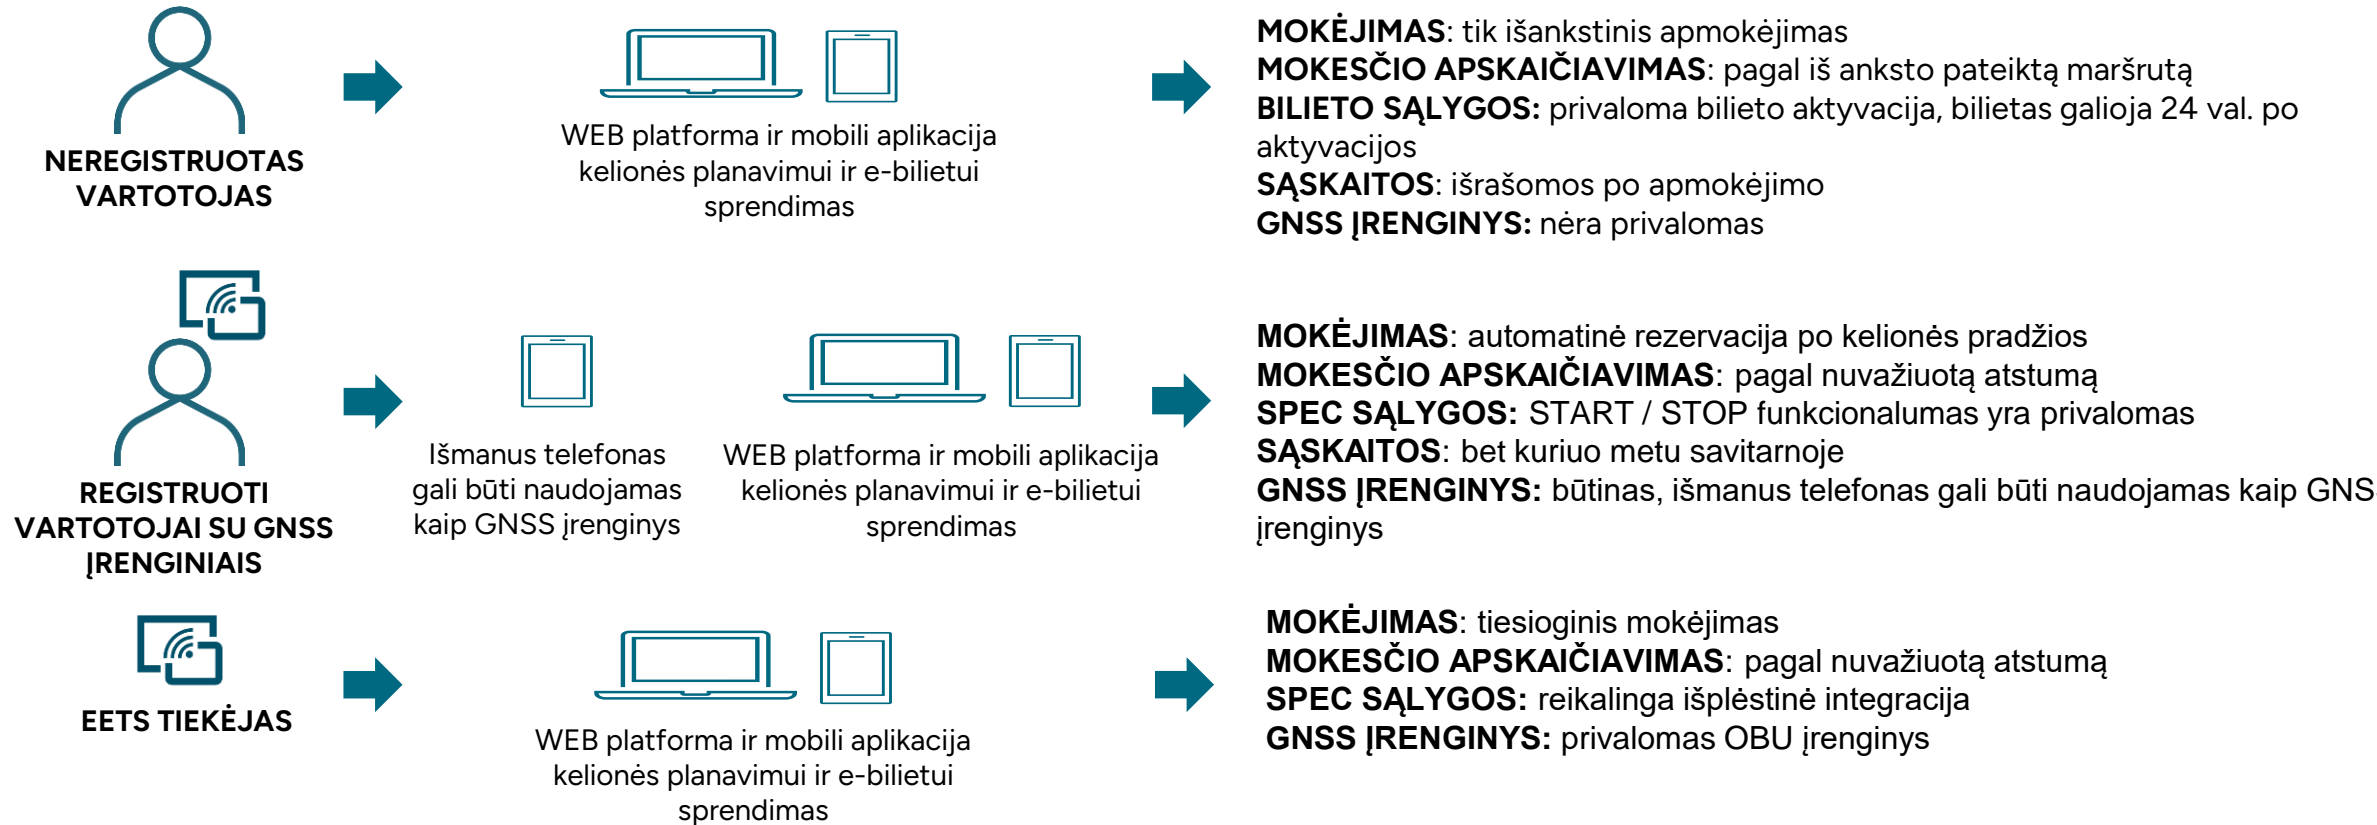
NEREGISTRUOTAS VARTOTOJAS

WEB platforma ir mobili aplikacija kelionės planavimui ir e-bilietui sprendimas

**MOKĖJIMAS**: tik išankstinis apmokėjimas
**MOKESČIO APSKAIČIAVIMAS**: pagal iš anksto pateiktą maršrutą
**BILIETO SĄLYGOS:** privaloma bilieto aktyvacija, bilietas galioja 24 val. po aktyvacijos
**SĄSKAITOS**: išrašomos po apmokėjimo
**GNSS ĮRENGINYS:** nėra privalomas

REGISTRUOTI VARTOTOJAI SU GNSS ĮRENGINIAIS

Išmanus telefonas gali būti naudojamas kaip GNSS įrenginys

WEB platforma ir mobili aplikacija kelionės planavimui ir e-bilietui sprendimas

**MOKĖJIMAS**: automatinė rezervacija po kelionės pradžios
**MOKESČIO APSKAIČIAVIMAS**: pagal nuvažiuotą atstumą
**SPEC SĄLYGOS:** START / STOP funkcionalumas yra privalomas
**SĄSKAITOS**: bet kuriuo metu savitarnoje
**GNSS ĮRENGINYS:** būtinas, išmanus telefonas gali būti naudojamas kaip GNS įrenginys

EETS TIEKĖJAS

WEB platforma ir mobili aplikacija kelionės planavimui ir e-bilietui sprendimas

**MOKĖJIMAS**: tiesioginis mokėjimas
**MOKESČIO APSKAIČIAVIMAS**: pagal nuvažiuotą atstumą
**SPEC SĄLYGOS:** reikalinga išplėstinė integracija
**GNSS ĮRENGINYS:** privalomas OBU įrenginys